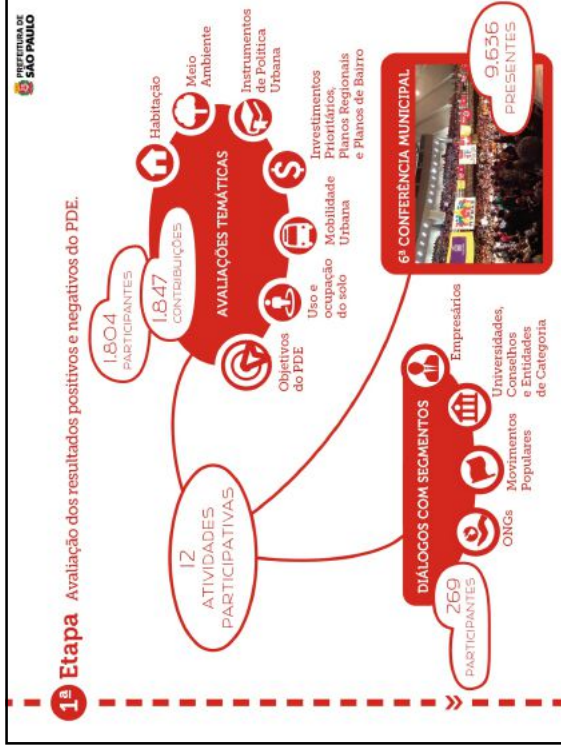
PREFEITURA DE SÃO PAULO

1ª Etapa Avaliação dos resultados positivos e negativos do PDE.

12 ATIVIDADES PARTICIPATIVAS

1.804 PARTICIPANTES

1.847 CONTRIBUIÇÕES

AVALIAÇÕES TEMÁTICAS

Objetivos do PDE

Uso e ocupação do solo

Mobilidade Urbana

Investimentos Prioritários, Planos Regionais e Planos de Bairro

Habitação

Meio Ambiente

Instrumentos de Política Urbana

6ª CONFERÊNCIA MUNICIPAL

9.636 PRESENTES

269 PARTICIPANTES

DIÁLOGOS COM SEGMENTOS

ONGs

Movimentos Populares

Universidades, Conselhos e Entidades de Categoria

Empresários